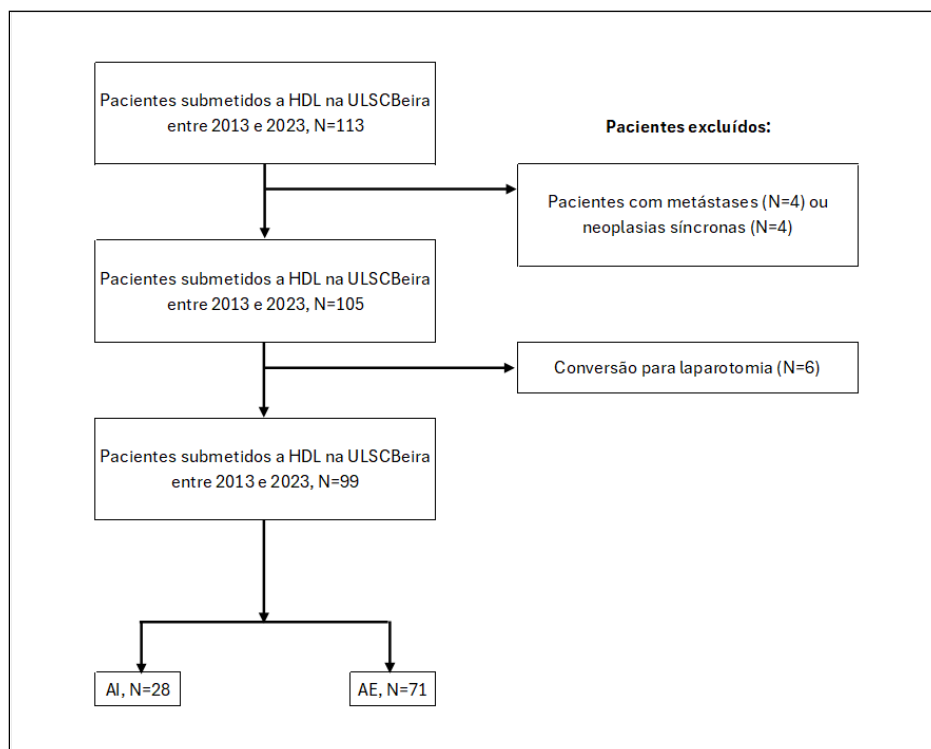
Pacientes submetidos a HDL na ULSCBeira entre 2013 e 2023, N=113

Pacientes excluídos:

Pacientes com metástases (N=4) ou neoplasias síncronas (N=4)

Pacientes submetidos a HDL na ULSCBeira entre 2013 e 2023, N=105

Conversão para laparotomia (N=6)

Pacientes submetidos a HDL na ULSCBeira entre 2013 e 2023, N=99

AI, N=28

AE, N=71